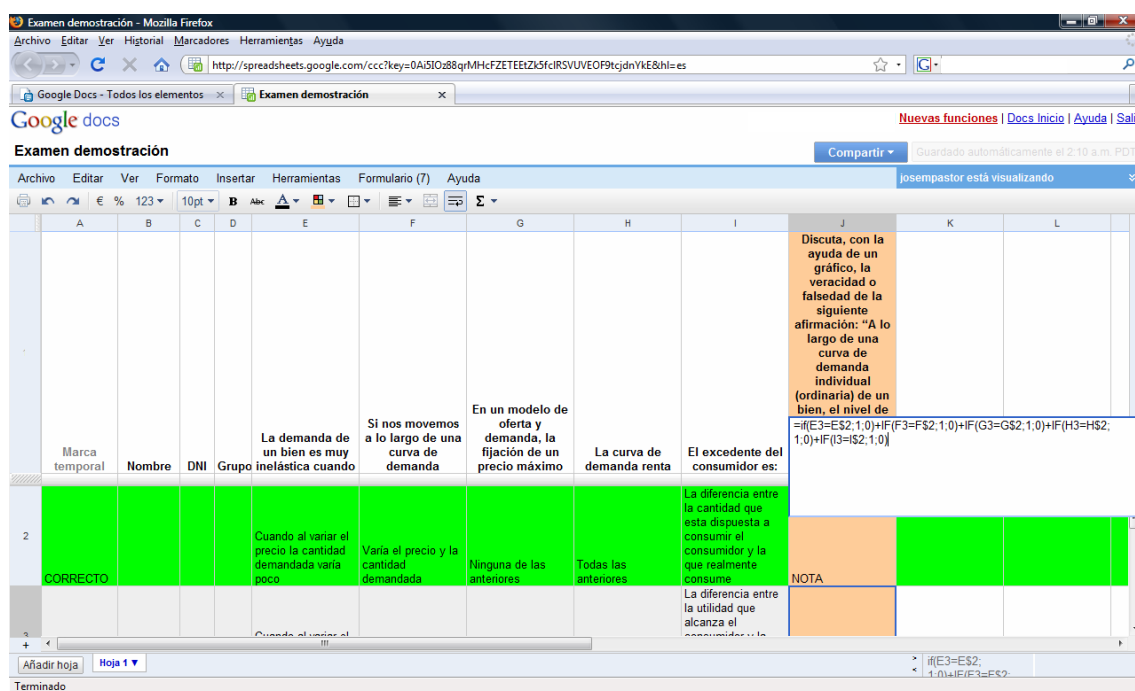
Examen demostración - Mozilla Firefox

Archivo Editar Ver Historial Marcadores Herramientas Ayuda

http://spreadsheets.google.com/ccc?key=0Ai5IOz88qrMHcFZETEEtZk5fclRSVUVEOF9tcjdnYkE&hl=es

Google Docs - Todos los elementos | Examen demostración

Google docs

Nuevas funciones | Docs Inicio | Ayuda | Sali

Examen demostración

Compartir ▾ | Guardado automáticamente el 2:10 a.m. PDT

Archivo Editar Ver Formato Insertar Herramientas Formulario (7) Ayuda

josempastor está visualizando

€ % 123 ▾ 10pt ▾ B Abc A ▾ Σ ▾

| | A | B | C | D | E | F | G | H | I | J | K | L |
|---|---|---|---|---|---|---|---|---|---|---|---|---|
| 1 | Marca temporal | Nombre | DNI | Grupo | La demanda de un bien es muy inelástica cuando | Si nos movemos a lo largo de una curva de demanda | En un modelo de oferta y demanda, la fijación de un precio máximo | La curva de demanda renta | El excedente del consumidor es: | Discuta, con la ayuda de un gráfico, la veracidad o falsedad de la siguiente afirmación: "A lo largo de una curva de demanda individual (ordinaria) de un bien, el nivel de | | |
| 2 | CORRECTO | | | | Cuando al variar el precio la cantidad demandada varía poco | Varía el precio y la cantidad demandada | Ninguna de las anteriores | Todas las anteriores | La diferencia entre la cantidad que esta dispuesta a consumir el consumidor y la que realmente consume | NOTA | | |
| 3 | | | | | Cuando al variar el | | | | La diferencia entre la utilidad que alcanza el consumidor y la | | | |

=if(E3=E$2;1;0)+IF(F3=F$2;1;0)+IF(G3=G$2;1;0)+IF(H3=H$2;1;0)+IF(I3=I$2;1;0)

Añadir hoja | Hoja 1 ▼

if(E3=E$2;
1;0)+IF(F3=F$2;

Terminado